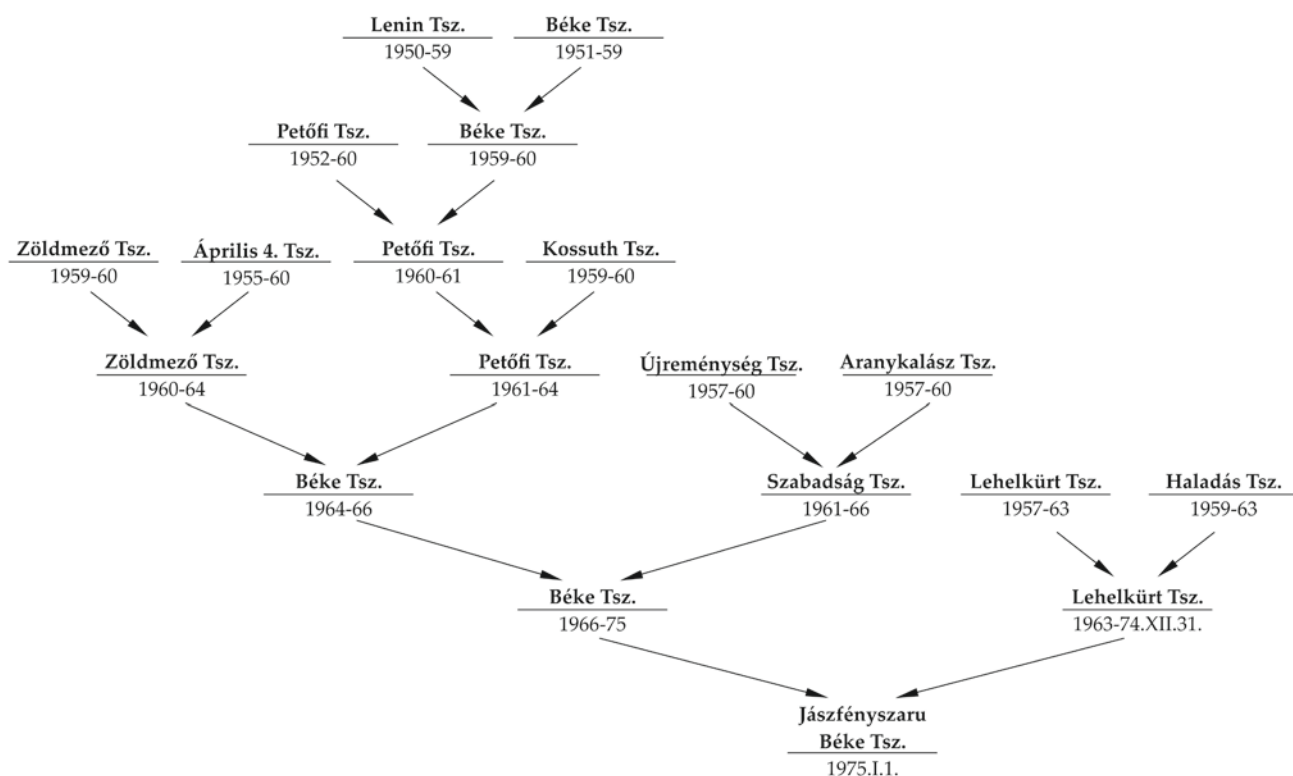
Lenin Tsz.
1950-59

Béke Tsz.
1951-59

Petőfi Tsz.
1952-60

Béke Tsz.
1959-60

Zöldmező Tsz.
1959-60

Április 4. Tsz.
1955-60

Petőfi Tsz.
1960-61

Kossuth Tsz.
1959-60

Zöldmező Tsz.
1960-64

Petőfi Tsz.
1961-64

Újreménység Tsz.
1957-60

Aranykalász Tsz.
1957-60

Béke Tsz.
1964-66

Szabadság Tsz.
1961-66

Lehelkürt Tsz.
1957-63

Haladás Tsz.
1959-63

Béke Tsz.
1966-75

Lehelkürt Tsz.
1963-74.XII.31.

Jászfényszaru
Béke Tsz.
1975.I.1.